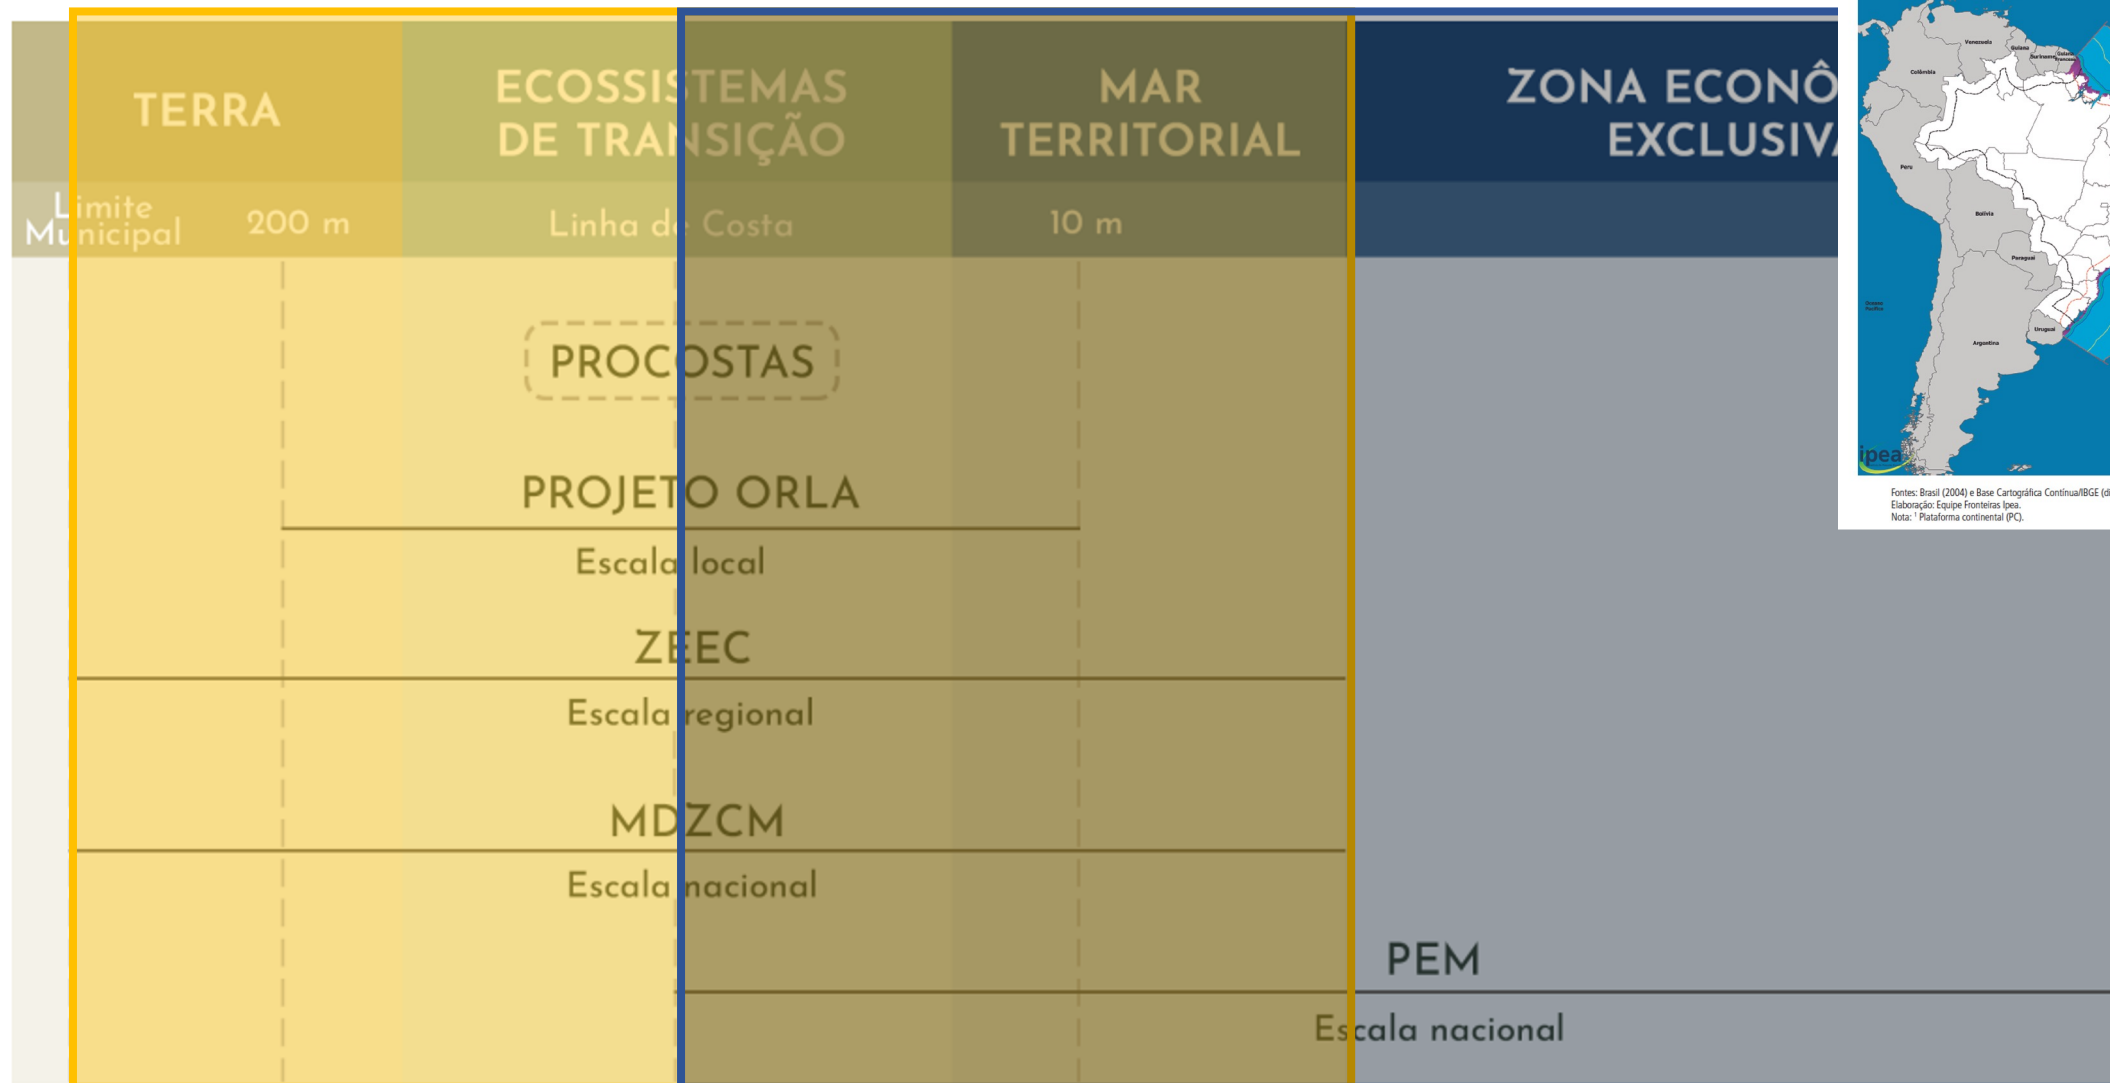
TERRA

ECOSSISTEMAS DE TRANSIÇÃO

MAR TERRITORIAL

ZONA ECONÔ EXCLUSIVA

Limite Municipal

200 m

Linha de Costa

10 m

PROCOSTAS

PROJETO ORLA

Escala local

ZEEC

Escala regional

MDZCM

Escala nacional

PEM

Escala nacional

Venezuela
Guiana
Suriname
Guiana Francesa
Colômbia
Peru
Bolívia
Paraguai
Oceano Pacífico
Argentina
Uruguai
ipea

Fontes: Brasil (2004) e Base Cartográfica Contínua/IBGE (di
Elaboração: Equipe Fronteiras Ipea.
Nota: ¹ Plataforma continental (PC).